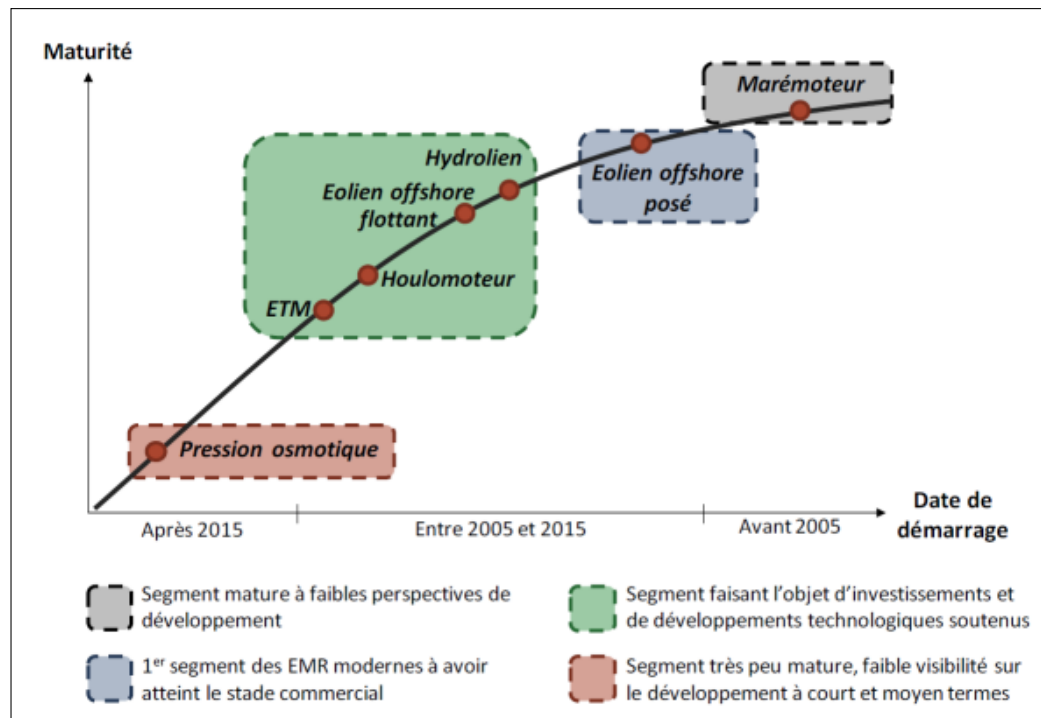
Maturité

Marémoteur

Hydrolien

Eolien offshore posé

Eolien offshore flottant

Houlomoteur

ETM

Pression osmotique

Date de démarrage

Après 2015

Entre 2005 et 2015

Avant 2005

Segment mature à faibles perspectives de développement

Segment faisant l'objet d'investissements et de développements technologiques soutenus

1$^{er}$ segment des EMR modernes à avoir atteint le stade commercial

Segment très peu mature, faible visibilité sur le développement à court et moyen termes